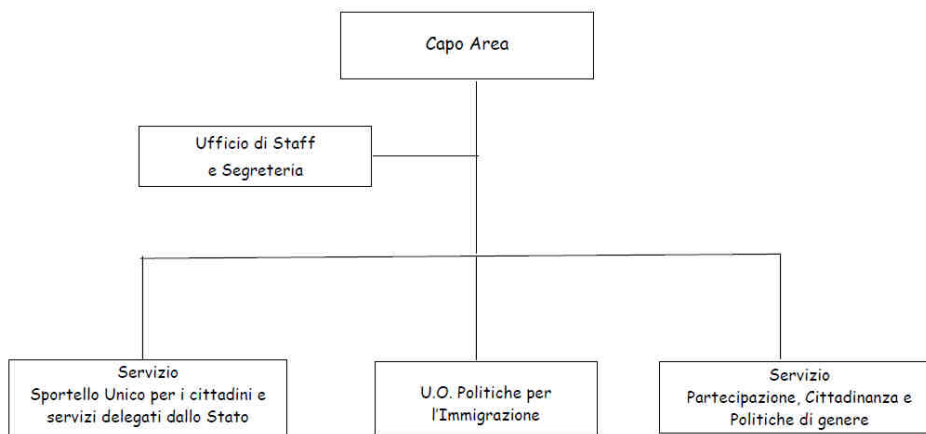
Capo Area

Ufficio di Staff
e Segreteria

Servizio
Sportello Unico per i cittadini e servizi delegati dallo Stato

U.O. Politiche per l'Immigrazione

Servizio
Partecipazione, Cittadinanza e Politiche di genere